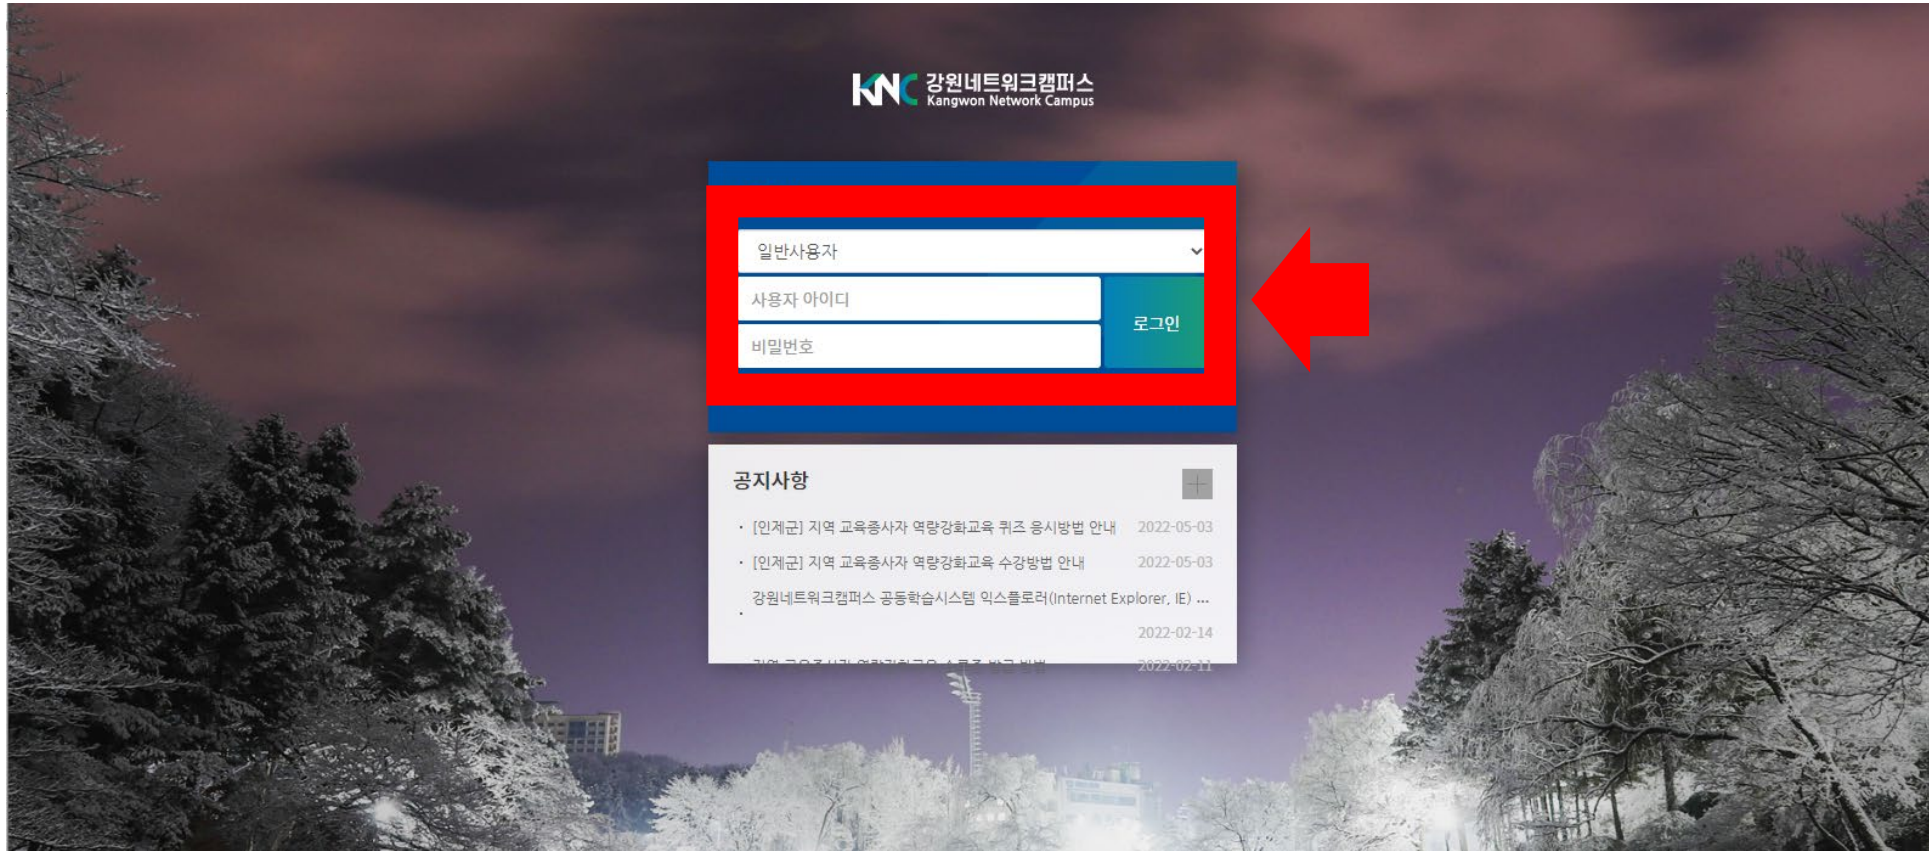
KNC 강원네트워크캠퍼스
Kangwon Network Campus

일반사용자

사용자 아이디

비밀번호

로그인

공지사항

+

· [인제군] 지역 교육종사자 역량강화교육 퀴즈 응시방법 안내 2022-05-03

· [인제군] 지역 교육종사자 역량강화교육 수강방법 안내 2022-05-03

· 강원네트워크캠퍼스 공동학습시스템 익스플로러(Internet Explorer, IE) ... 2022-02-14

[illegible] 2022-02-11